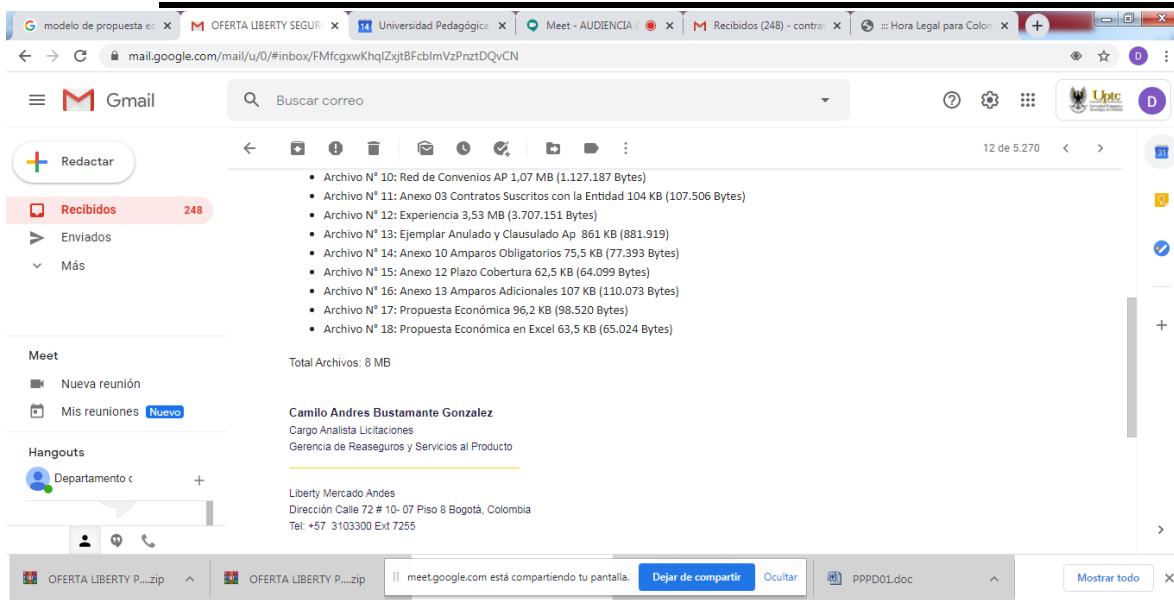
modelo de propuesta ec ×
OFERTA LIBERTY SEGUR ×
Universidad Pedagógica ×
Meet - AUDIENCIA ×
Recibidos (248) - contra ×
::: Hora Legal para Colom ×

mail.google.com/mail/u/0/#inbox/FMfcgxwKhqlZxjtBFcbImVzPnztDQvCN

Gmail
Buscar correo

Redactar
Recibidos 248
Enviados
Más

Meet
Nueva reunión
Mis reuniones Nuevo

Hangouts
Departamento c

12 de 5.270

• Archivo N° 10: Red de Convenios AP 1,07 MB (1.127.187 Bytes)
• Archivo N° 11: Anexo 03 Contratos Suscritos con la Entidad 104 KB (107.506 Bytes)
• Archivo N° 12: Experiencia 3,53 MB (3.707.151 Bytes)
• Archivo N° 13: Ejemplar Anulado y Clausulado Ap 861 KB (881.919)
• Archivo N° 14: Anexo 10 Amparos Obligatorios 75,5 KB (77.393 Bytes)
• Archivo N° 15: Anexo 12 Plazo Cobertura 62,5 KB (64.099 Bytes)
• Archivo N° 16: Anexo 13 Amparos Adicionales 107 KB (110.073 Bytes)
• Archivo N° 17: Propuesta Económica 96,2 KB (98.520 Bytes)
• Archivo N° 18: Propuesta Económica en Excel 63,5 KB (65.024 Bytes)

Total Archivos: 8 MB

Camilo Andres Bustamante Gonzalez
Cargo Analista Licitaciones
Gerencia de Reaseguros y Servicios al Producto

Liberty Mercado Andes
Dirección Calle 72 # 10- 07 Piso 8 Bogotá, Colombia
Tel: +57 3103300 Ext 7255

OFERTA LIBERTY P....zip
OFERTA LIBERTY P....zip
meet.google.com está compartiendo tu pantalla.
Dejar de compartir
Ocultar
PPPD01.doc
Mostrar todo